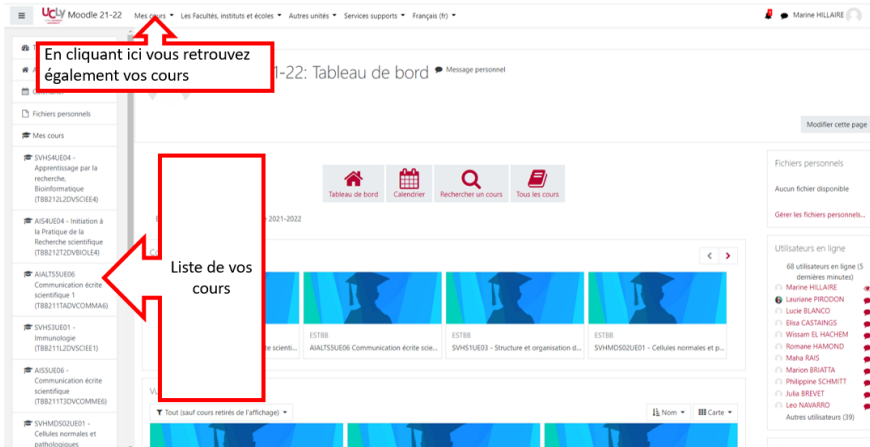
UCLy Moodle 21-22 Mes cours ▾ Les Facultés, instituts et écoles ▾ Autres unités ▾ Services supports ▾ Français (fr) ▾

Marine HILLAIRE

En cliquant ici vous retrouvez également vos cours

21-22: Tableau de bord Message personnel

Fichiers personnels

Mes cours

SVHS4UE04 - Apprentissage par la recherche, Bioinformatique (TBB212L2DVSCIEE4)

AIS4UE04 - Initiation à la Pratique de la Recherche scientifique (TBB212T2DVBIOLE4)

AIALTS5UE06 Communication écrite scientifique 1 (TBB211TADVCOMMA6)

SVHS3UE01 - Immunologie (TBB211L2DVSCIEE1)

AIS5UE06 - Communication écrite scientifique (TBB211T3DVCOMME6)

SVHMDS02UE01 - Cellules normales et pathologiques

Liste de vos cours

Modifier cette page

Tableau de bord Calendrier Rechercher un cours Tous les cours

2021-2022

ESTBB
AIALTS5UE06 Communication écrite scie...

ESTBB
SVHS1UE03 - Structure et organisation d...

ESTBB
SVHMDS02UE01 - Cellules normales et p...

Tout (sauf cours retirés de l'affichage) ▾

Nom ▾ Carte ▾

Fichiers personnels

Aucun fichier disponible

Gérer les fichiers personnels...

Utilisateurs en ligne

68 utilisateurs en ligne (5 dernières minutes)

Marine HILLAIRE
Lauriane PIRODON
Lucie BLANCO
Elisa CASTAINGS
Wissam EL HACHEM
Romane HAMOND
Maha RAIS
Marion BRIATTA
Philippine SCHMITT
Julia BREVET
Leo NAVARRO
Autres utilisateurs (39)